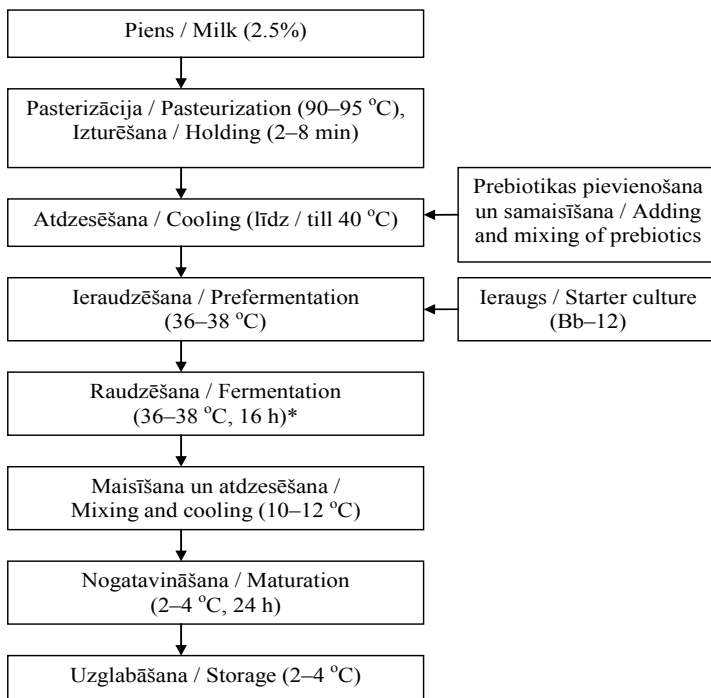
Piens / Milk (2.5%)

Pasterizācija / Pasteurization (90–95 $^{o}$C), Izturēšana / Holding (2–8 min)

Atdzesēšana / Cooling (līdz / till 40 $^{o}$C)

Prebiotikas pievienošana un samaisīšana / Adding and mixing of prebiotics

Ieraudzēšana / Prefermentation (36–38 $^{o}$C)

Ieraugs / Starter culture (Bb–12)

Raudzēšana / Fermentation (36–38 $^{o}$C, 16 h)*

Maisīšana un atdzesēšana / Mixing and cooling (10–12 $^{o}$C)

Nogatavināšana / Maturation (2–4 $^{o}$C, 24 h)

Uzglabāšana / Storage (2–4 $^{o}$C)